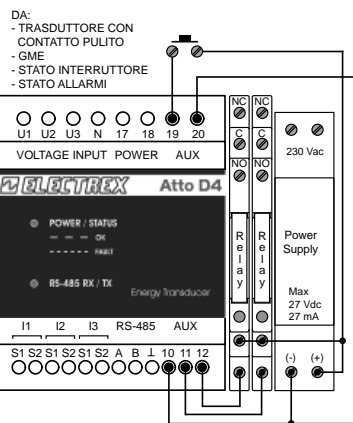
DA:
- TRASDUTTORE CON CONTATTO PULITO
- GME
- STATO INTERRUTTORE
- STATO ALLARMI

U1 U2 U3 N 17 18 19 20
VOLTAGE INPUT POWER AUX

ELECTREX Atto D4
POWER / STATUS
OK
FAULT
RS-485 RX / TX
Energy Transducer

I1 I2 I3 RS-485 AUX
S1 S2 S1 S2 S1 S2 A B ⊥ 10 11 12

NC NC
C C
NO NO
Relay Relay

230 Vac

Power Supply
Max
27 Vdc
27 mA

(-) (+)